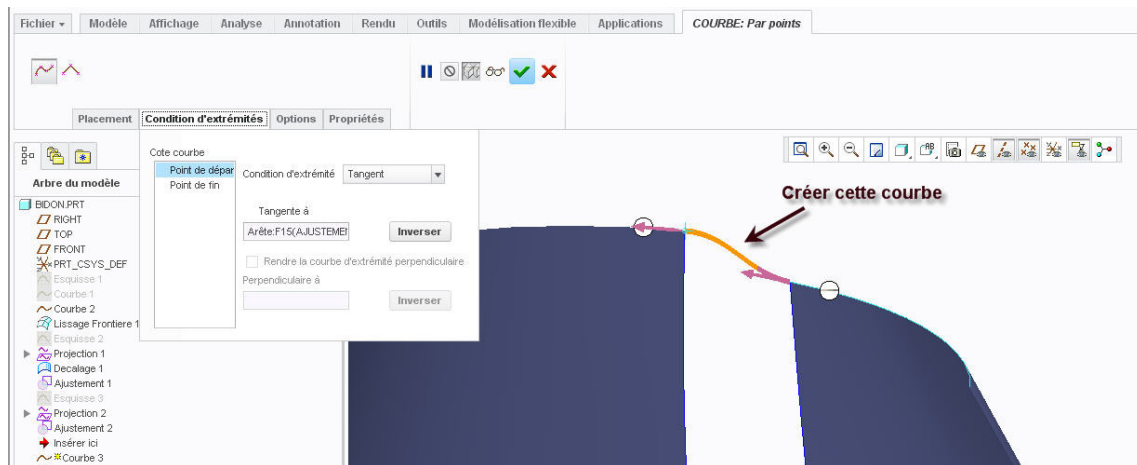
Fichier ▾ | Modèle | Affichage | Analyse | Annotation | Rendu | Outils | Modélisation flexible | Applications | COURBE: Par points

Placement | Condition d'extrémités | Options | Propriétés

Arbre du modèle

BIDON.PRT
RIGHT
TOP
FRONT
PRT_CSYS_DEF
Esquisse 1
Courbe 1
Courbe 2
Lissage Frontiere 1
Esquisse 2
Projection 1
Decalage 1
Ajustement 1
Esquisse 3
Projection 2
Ajustement 2
Insérer ici
Courbe 3

Cote courbe
Point de dépar
Point de fin

Condition d'extrémité Tangent

Tangente à
Arête:F15(AJUSTEMEI
Inverser

Rendre la courbe d'extrémité perpendiculaire
Perpendiculaire à
Inverser

Créer cette courbe